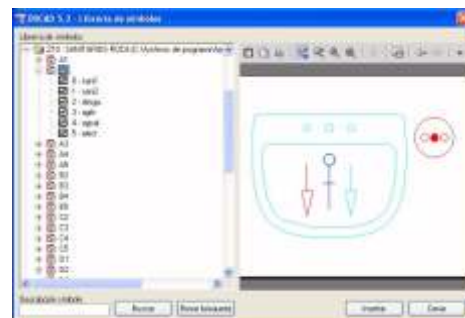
DMELECT 5.3 - Librería de símbolos

Librería de símbolos

270 - SANITARIOS-ROCA C: Victoria de pegamentos

A1

0 - lav0
1 - sim0
2 - desag
3 - agfr
4 - agcal
5 - elect

A3
A4
A8
B1
B3
B4
B5
C2
C3
C4
C5
D1
D2

Descripción símbolo

Buscar
Nueva búsqueda

Insertar
Cerrar